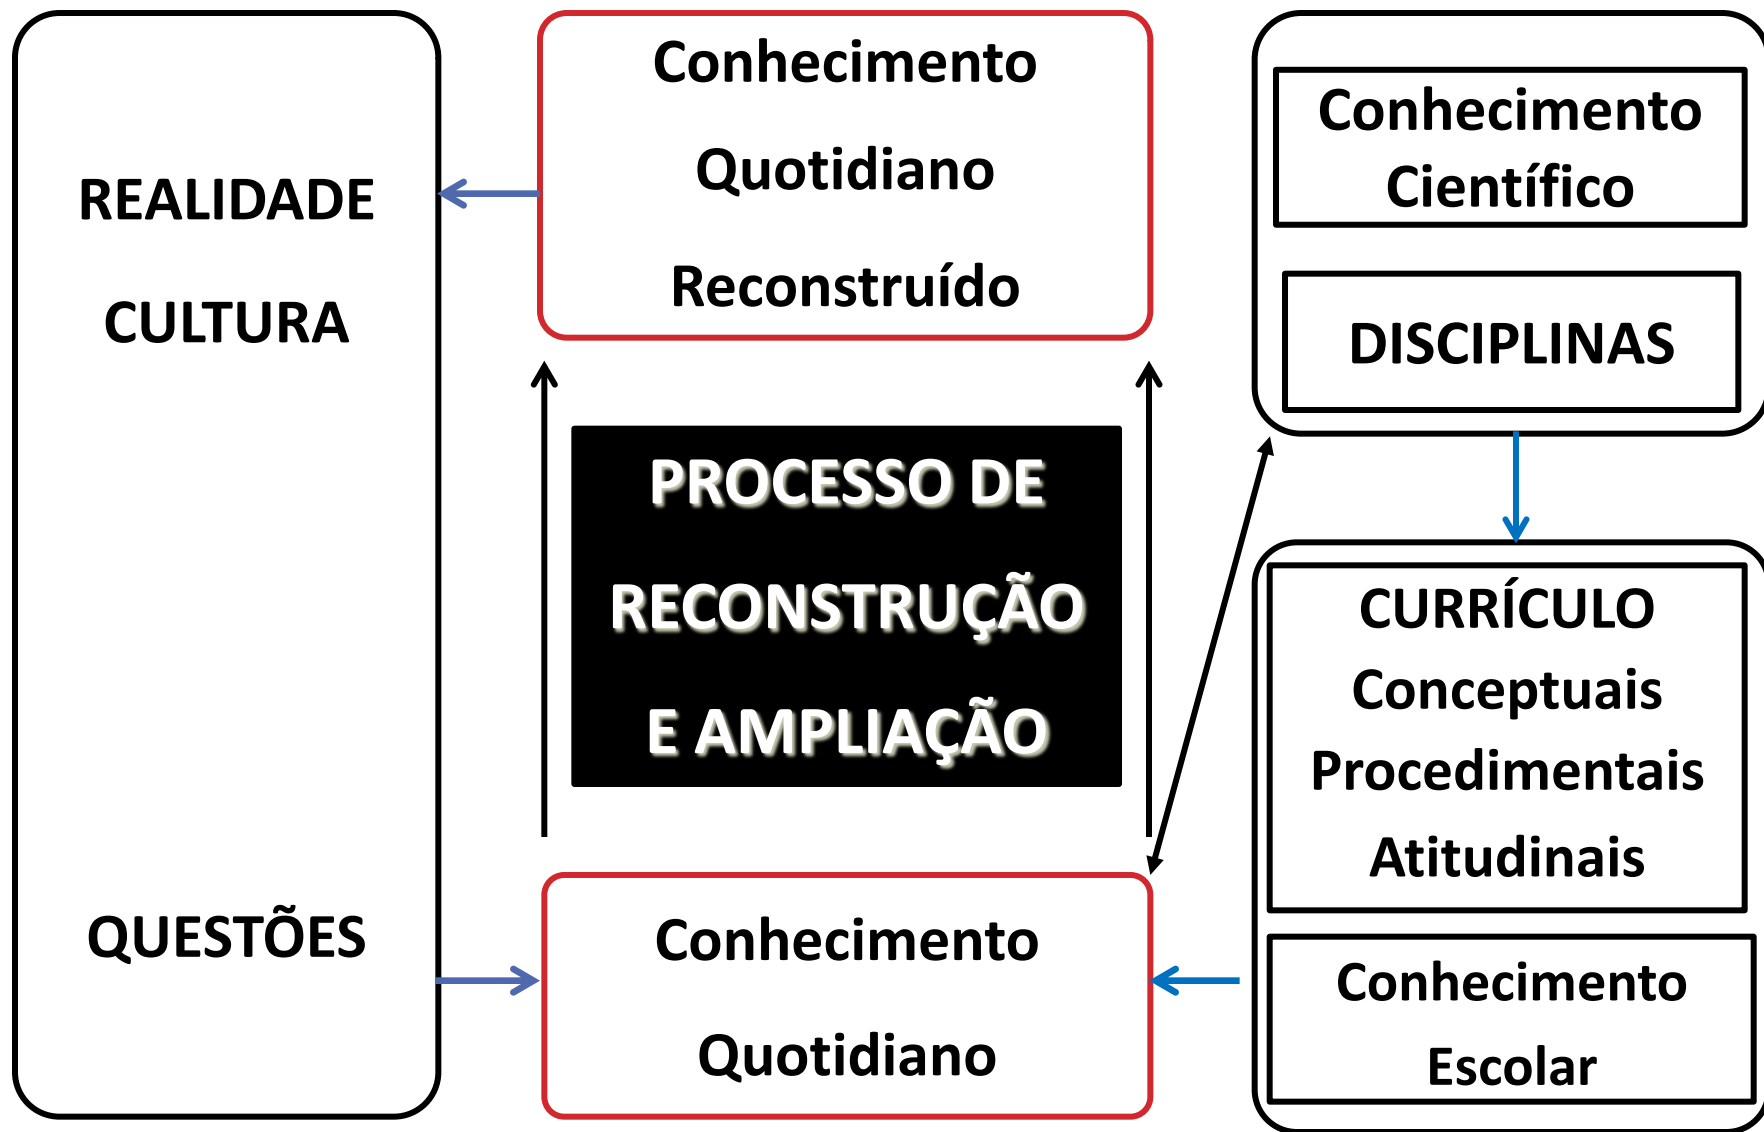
REALIDADE

CULTURA

QUESTÕES

Conhecimento Quotidiano Reconstruído

PROCESSO DE RECONSTRUÇÃO E AMPLIAÇÃO

Conhecimento Quotidiano

Conhecimento Científico

DISCIPLINAS

CURRÍCULO
Conceptuais
Procedimentais
Atitudinais

Conhecimento Escolar